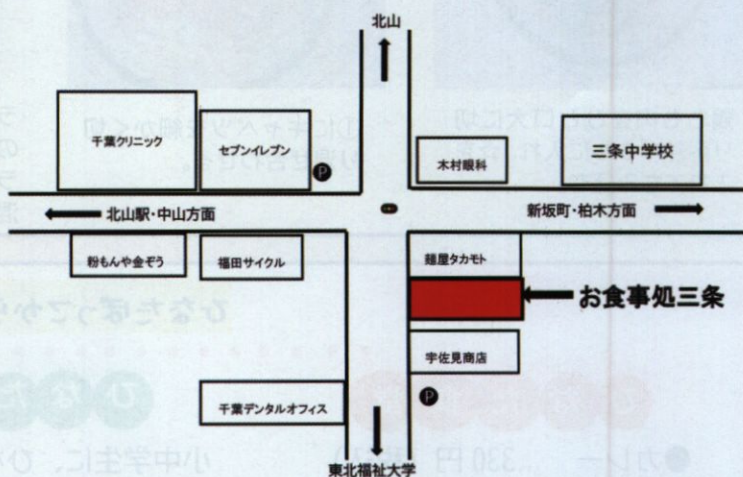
北山

千葉クリニック

セブンイレブン

P

木村眼科

三条中学校

北山駅・中山方面

新坂町・柏木方面

粉もんや金ぞう

福田サイクル

麺屋タカモト

お食事処三条

宇佐見商店

P

千葉デンタルオフィス

東北福祉大学